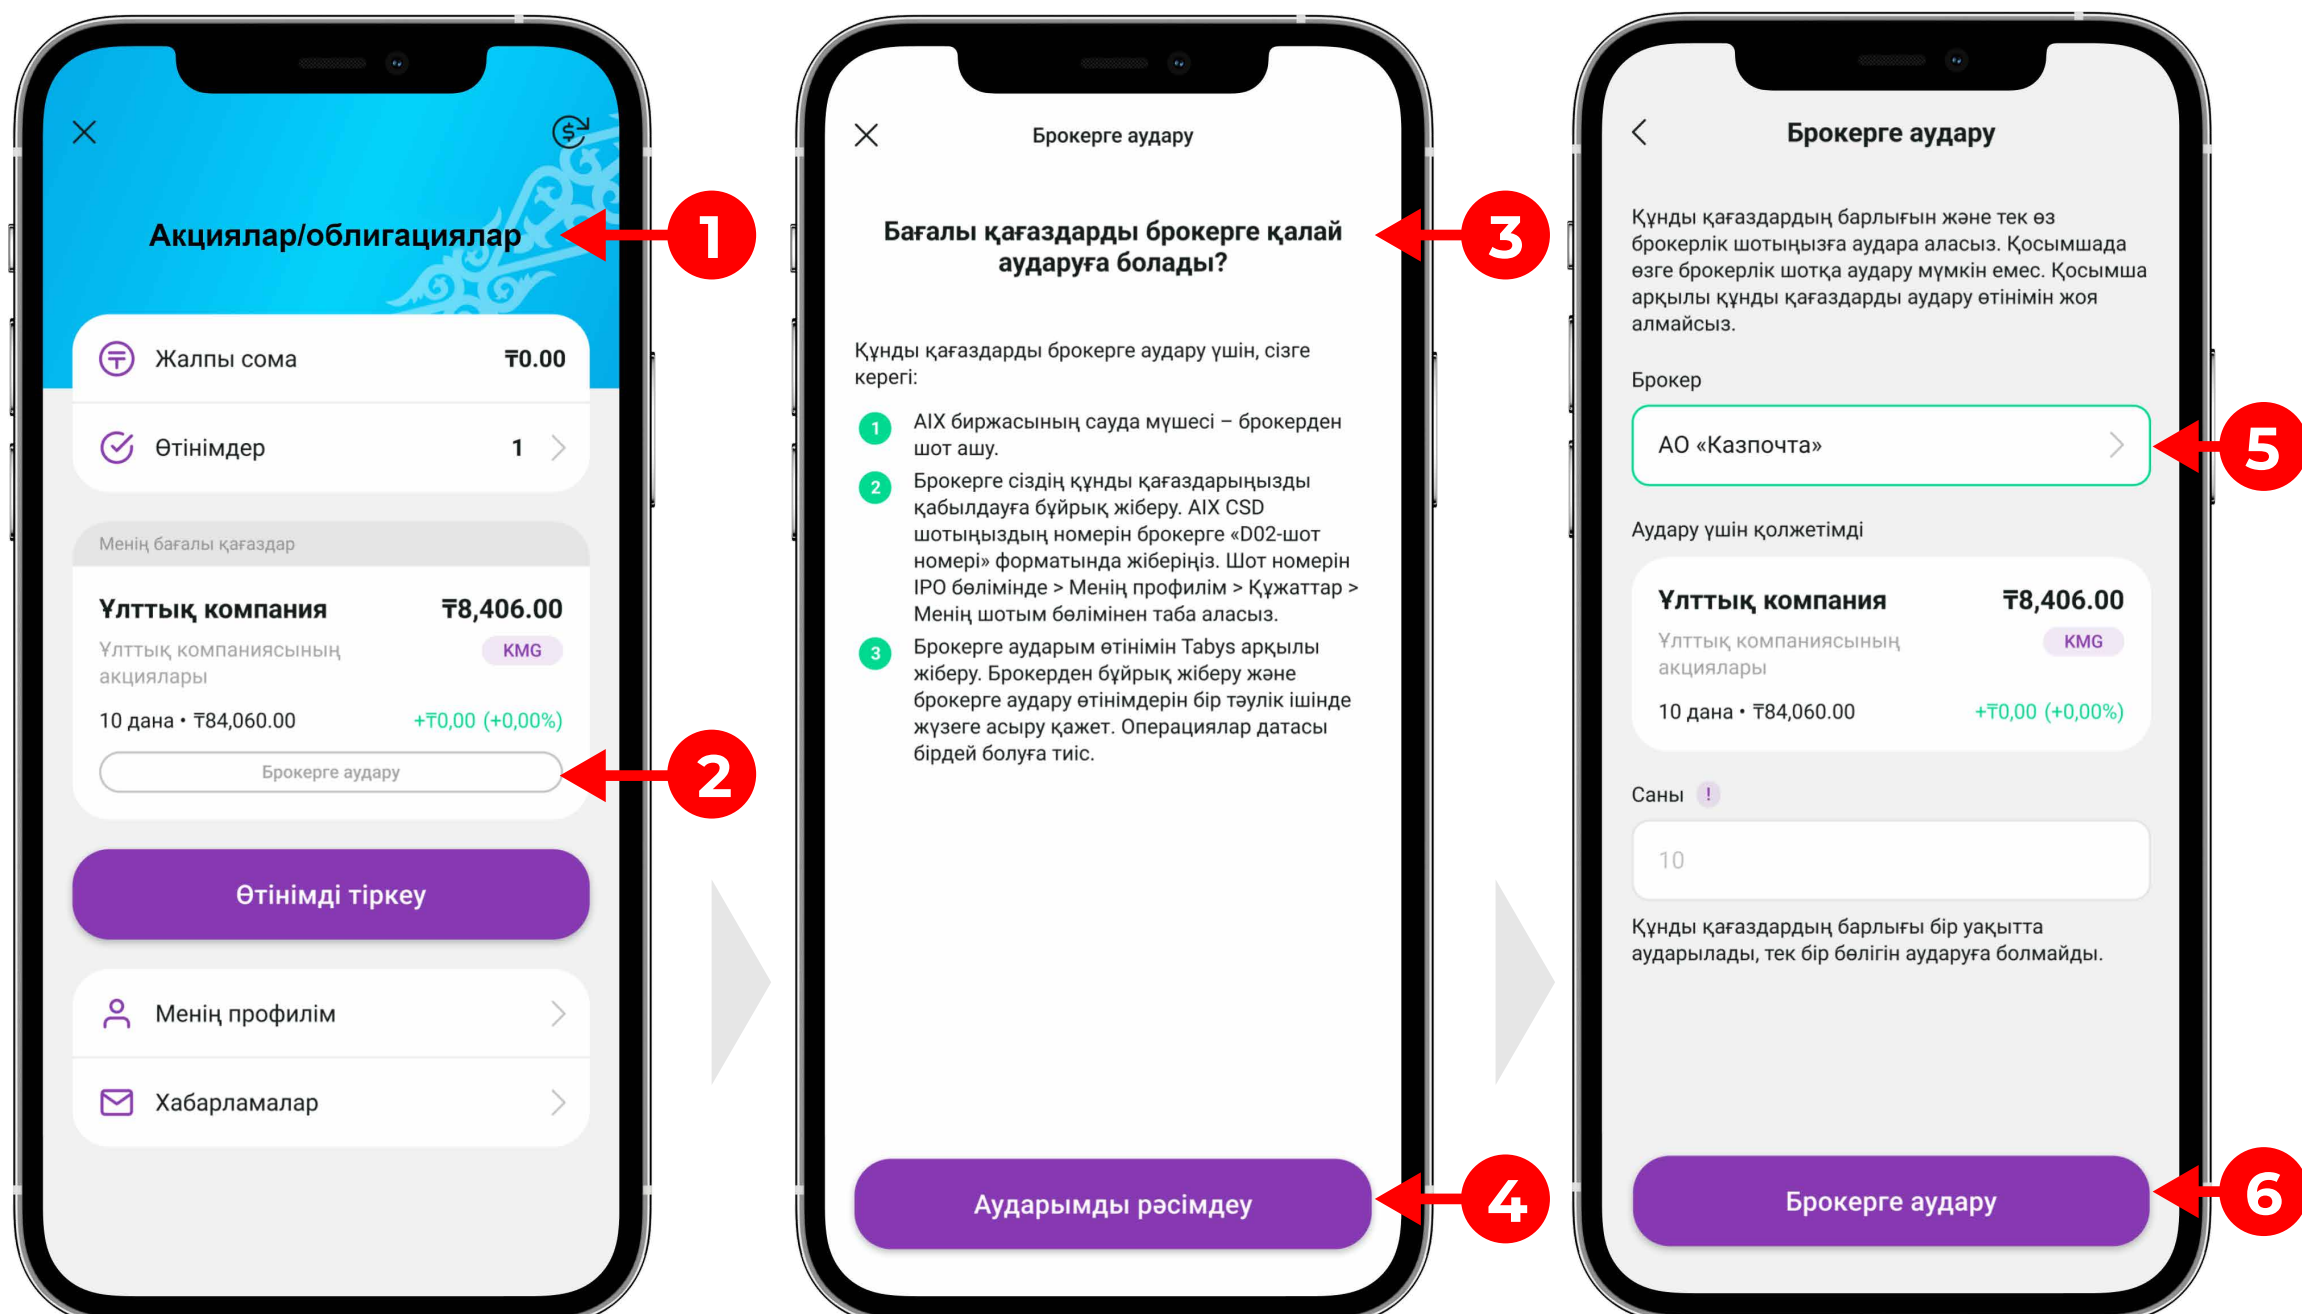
Акциялар/облигациялар

1

Жалпы сома ₸0.00

Өтінімдер 1

Менің бағалы қағаздар

Ұлттық компания ₸8,406.00

Ұлттық компаниясының акциялары KMG

10 дана • ₸84,060.00 +₸0,00 (+0,00%)

Брокерге аудару

2

Өтінімді тіркеу

Менің профилім

Хабарламалар

Брокерге аудару

Бағалы қағаздарды брокерге қалай аударуға болады?

3

Құнды қағаздарды брокерге аудару үшін, сізге керегі:

1 AIX биржасының сауда мүшесі – брокерден шот ашу.

2 Брокерге сіздің құнды қағаздарыңызды қабылдауға бұйрық жіберу. AIX CSD шотыңыздың номерін брокерге «D02-шот номері» форматында жіберіңіз. Шот номерін IPO бөлімінде > Менің профилім > Құжаттар > Менің шотым бөлімінен таба аласыз.

3 Брокерге аударым өтінімін Tabys арқылы жіберу. Брокерден бұйрық жіберу және брокерге аудару өтінімдерін бір тәулік ішінде жүзеге асыру қажет. Операциялар датасы бірдей болуға тиіс.

Аударымды рәсімдеу

4

Брокерге аудару

Құнды қағаздардың барлығын және тек өз брокерлік шотыңызға аудара аласыз. Қосымшада өзге брокерлік шотқа аудару мүмкін емес. Қосымша арқылы құнды қағаздарды аудару өтінімін жоя алмайсыз.

Брокер

АО «Казпочта»

5

Аудару үшін қолжетімді

Ұлттық компания ₸8,406.00

Ұлттық компаниясының акциялары KMG

10 дана • ₸84,060.00 +₸0,00 (+0,00%)

Саны !

10

Құнды қағаздардың барлығы бір уақытта аударылады, тек бір бөлігін аударуға болмайды.

Брокерге аудару

6